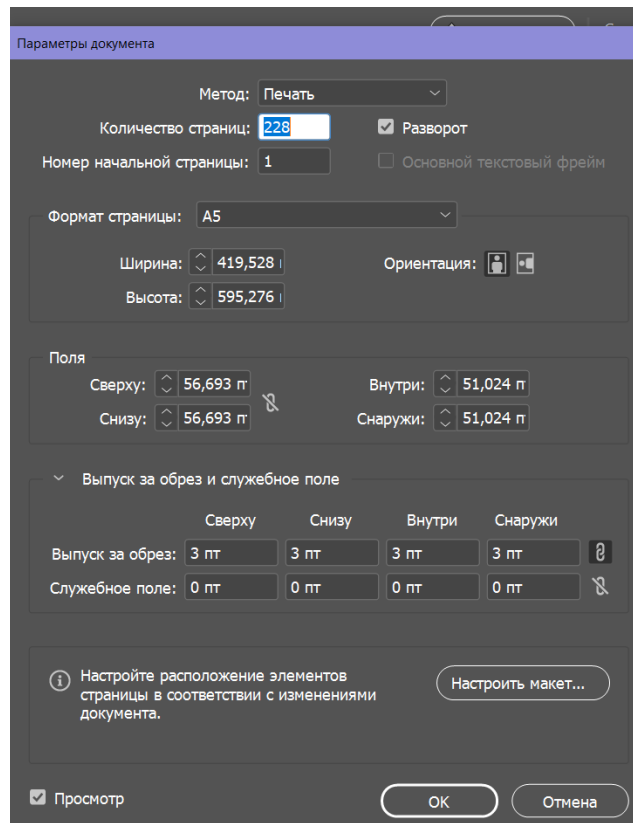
Параметры документа

Метод: Печать

Количество страниц: 228

Разворот

Номер начальной страницы: 1

Основной текстовый фрейм

Формат страницы: A5

Ширина: 419,528 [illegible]

Высота: 595,276 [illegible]

Ориентация:

Поля

Сверху: 56,693 пт

Снизу: 56,693 пт

Внутри: 51,024 пт

Снаружи: 51,024 пт

Выпуск за обрез и служебное поле

| | Сверху | Снизу | Внутри | Снаружи |
|---|---|---|---|---|
| Выпуск за обрез: | 3 пт | 3 пт | 3 пт | 3 пт |
| Служебное поле: | 0 пт | 0 пт | 0 пт | 0 пт |

Настройте расположение элементов страницы в соответствии с изменениями документа.

Настроить макет...

Просмотр

OK

Отмена